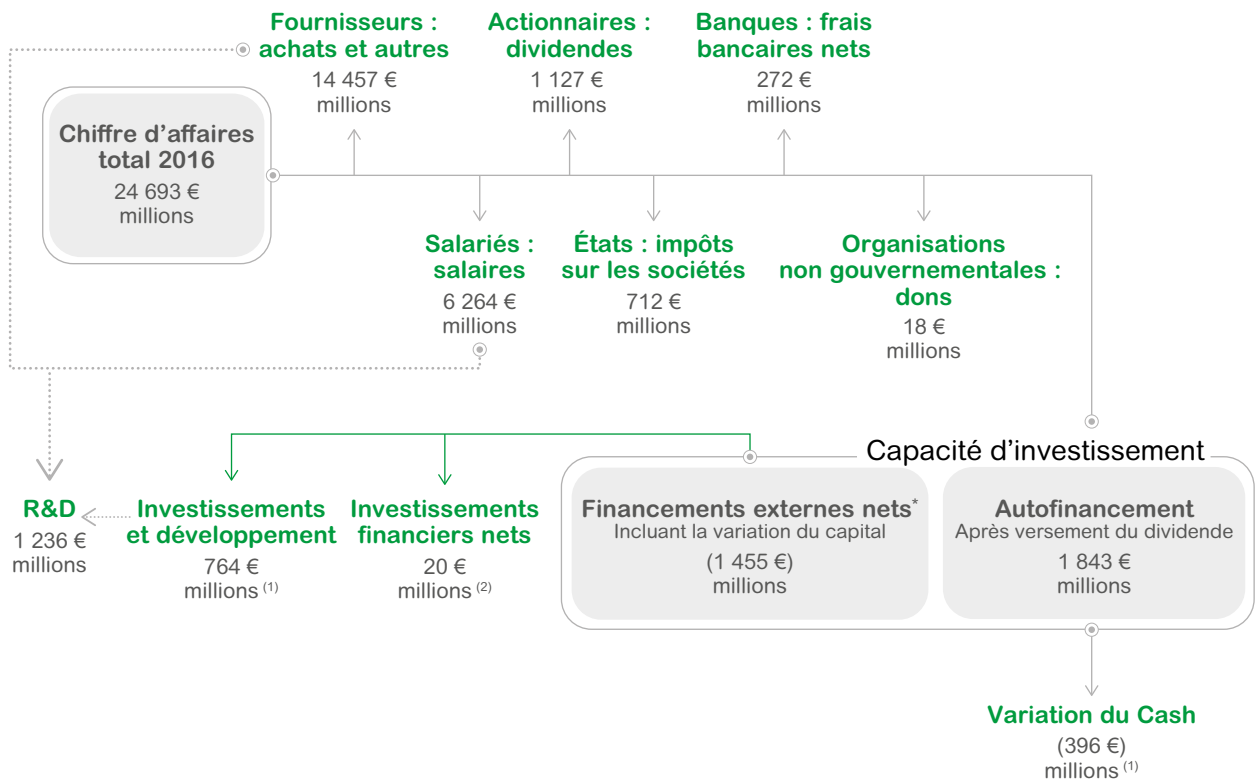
Fournisseurs : achats et autres
14 457 € millions

Actionnaires : dividendes
1 127 € millions

Banques : frais bancaires nets
272 € millions

Chiffre d'affaires total 2016
24 693 € millions

Salariés : salaires
6 264 € millions

États : impôts sur les sociétés
712 € millions

Organisations non gouvernementales : dons
18 € millions

Capacité d'investissement

R&D
1 236 € millions

Investissements et développement
764 € millions $^{(1)}$

Investissements financiers nets
20 € millions $^{(2)}$

Financements externes nets*
Incluant la variation du capital
(1 455 €) millions

Autofinancement
Après versement du dividende
1 843 € millions

Variation du Cash
(396 €) millions $^{(1)}$